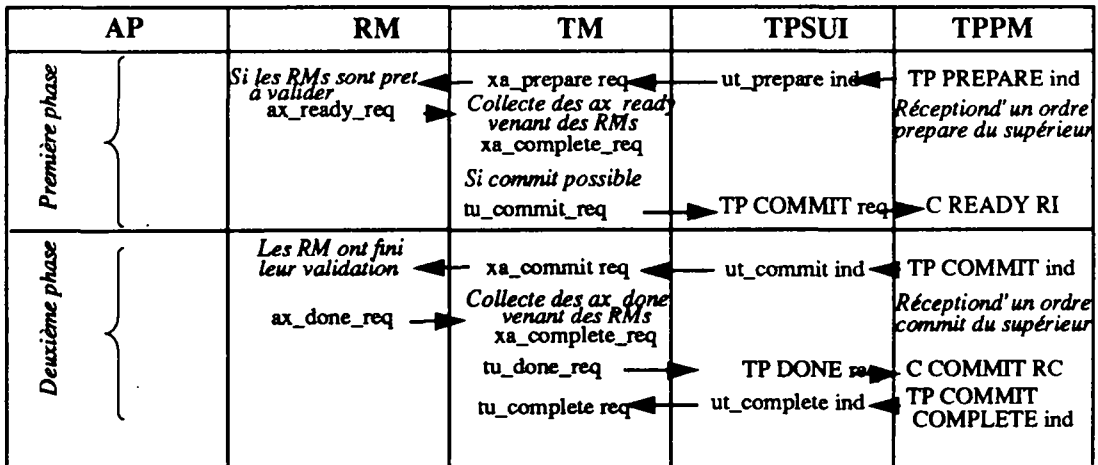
| AP | RM | TM | TPSUI | TPPM |
|---|---|---|---|---|
| Première phase | Si les RMs sont pret à valider<br>ax_ready_req | xa_prepare req<br>Collecte des ax_ready venant des RMs<br>xa_complete_req<br>Si commit possible<br>tu_commit_req | ut_prepare ind<br>TP COMMIT req | TP PREPARE ind<br>Réceptiond'un ordre prepare du supérieur<br>C READY RI |
| Deuxième phase | Les RM ont fini leur validation<br>ax_done_req | xa_commit req<br>Collecte des ax_done venant des RMs<br>xa_complete_req<br>tu_done_req<br>tu_complete req | ut_commit ind<br>TP DONE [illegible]<br>ut_complete ind | TP COMMIT ind<br>Réceptiond'un ordre commit du supérieur<br>C COMMIT RC<br>TP COMMIT COMPLETE ind |